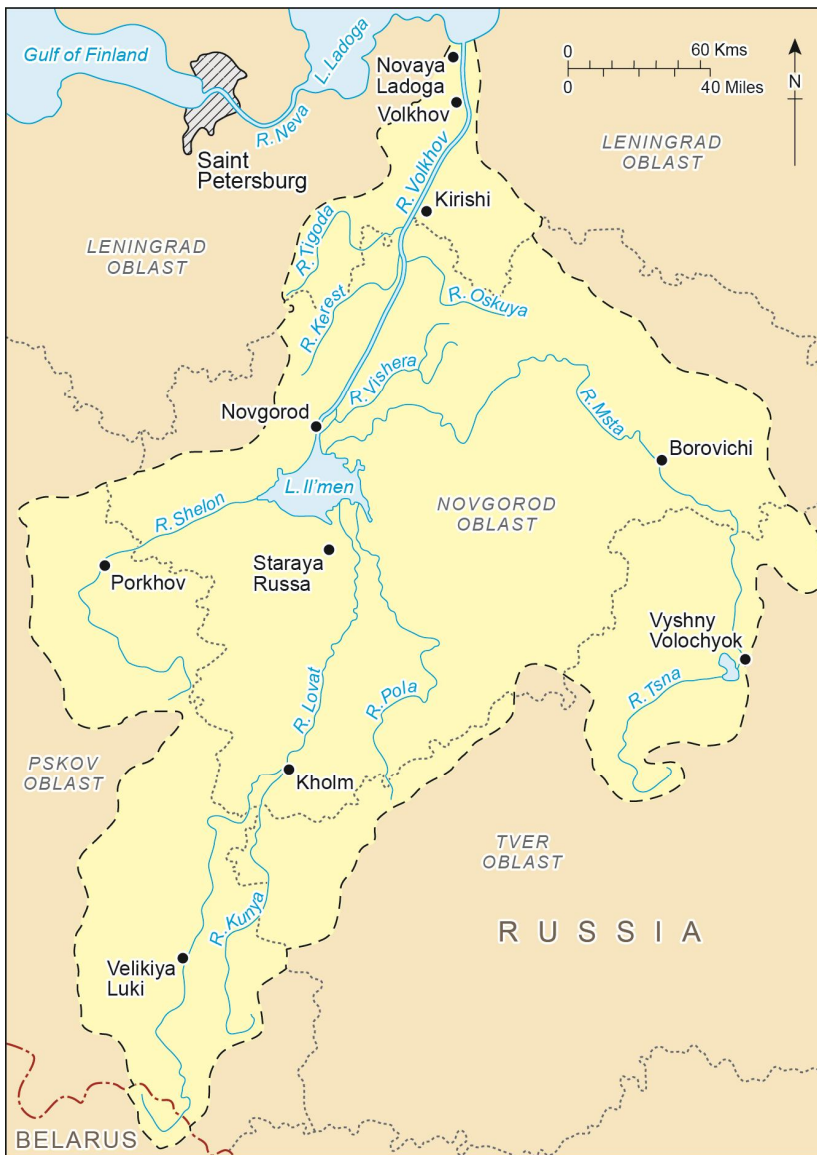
Gulf of Finland
L. Ladoga
R. Neva
Saint Petersburg
Novaya Ladoga
Volkhov
0
60 Kms
0
40 Miles
N
LENINGRAD OBLAST
R. Volkhov
Kirishi
LENINGRAD OBLAST
R. Tigoda
R. Kerest
R. Oskuya
R. Vishera
R. Msta
Novgorod
Borovichi
L. Il'men
R. Shelon
NOVGOROD OBLAST
Porkhov
Staraya Russa
Vyshny Volochyok
R. Tsna
R. Lovat
R. Pola
PSKOV OBLAST
Kholm
TVER OBLAST
R. Kunya
RUSSIA
Velikiya Luki
BELARUS